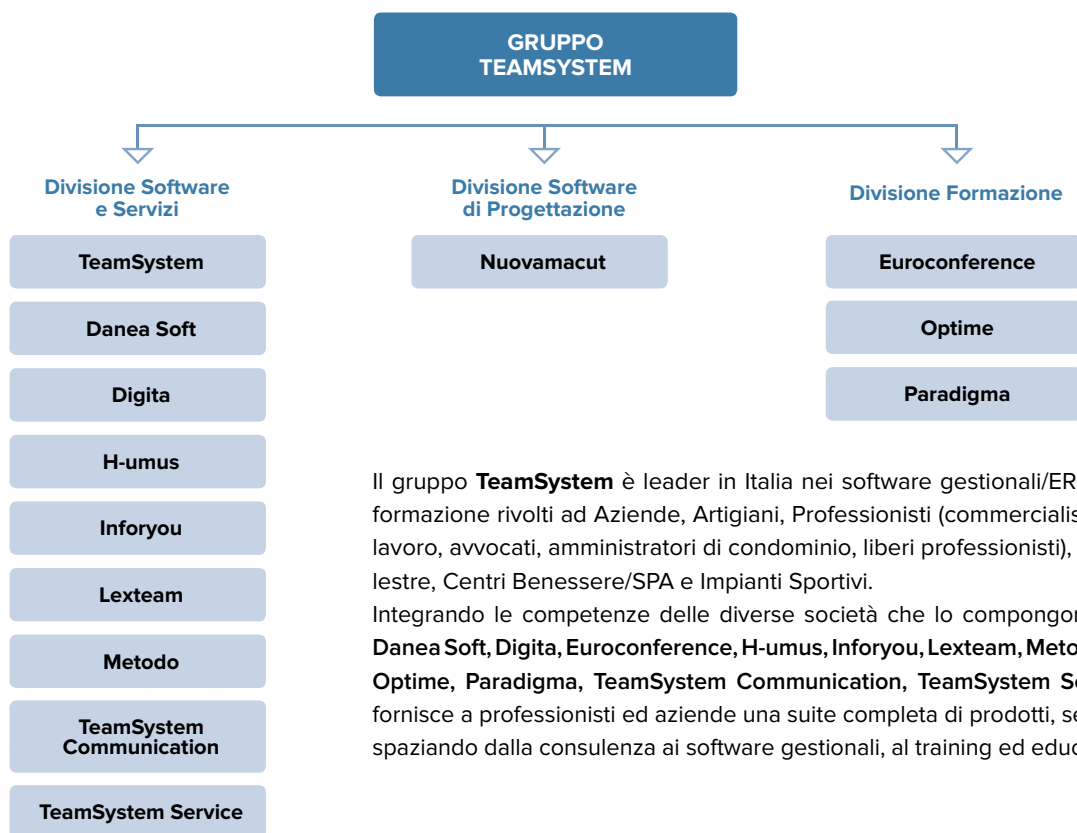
GRUPPO TEAMSYSTEM

Divisione Software e Servizi

Divisione Software di Progettazione

Divisione Formazione

TeamSystem

Danea Soft

Digita

H-umus

Inforyou

Lexteam

Metodo

TeamSystem Communication

TeamSystem Service

Nuovamacut

Euroconference

Optime

Paradigma

Il gruppo **TeamSystem** è leader in Italia nei software gestionali/ER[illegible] formazione rivolti ad Aziende, Artigiani, Professionisti (commercialis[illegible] lavoro, avvocati, amministratori di condominio, liberi professionisti), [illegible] lestre, Centri Benessere/SPA e Impianti Sportivi.

Integrando le competenze delle diverse società che lo compongo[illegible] **Danea Soft, Digita, Euroconference, H-umus, Inforyou, Lexteam, Meto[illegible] Optime, Paradigma, TeamSystem Communication, TeamSystem S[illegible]** fornisce a professionisti ed aziende una suite completa di prodotti, s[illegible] spaziando dalla consulenza ai software gestionali, al training ed edu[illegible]